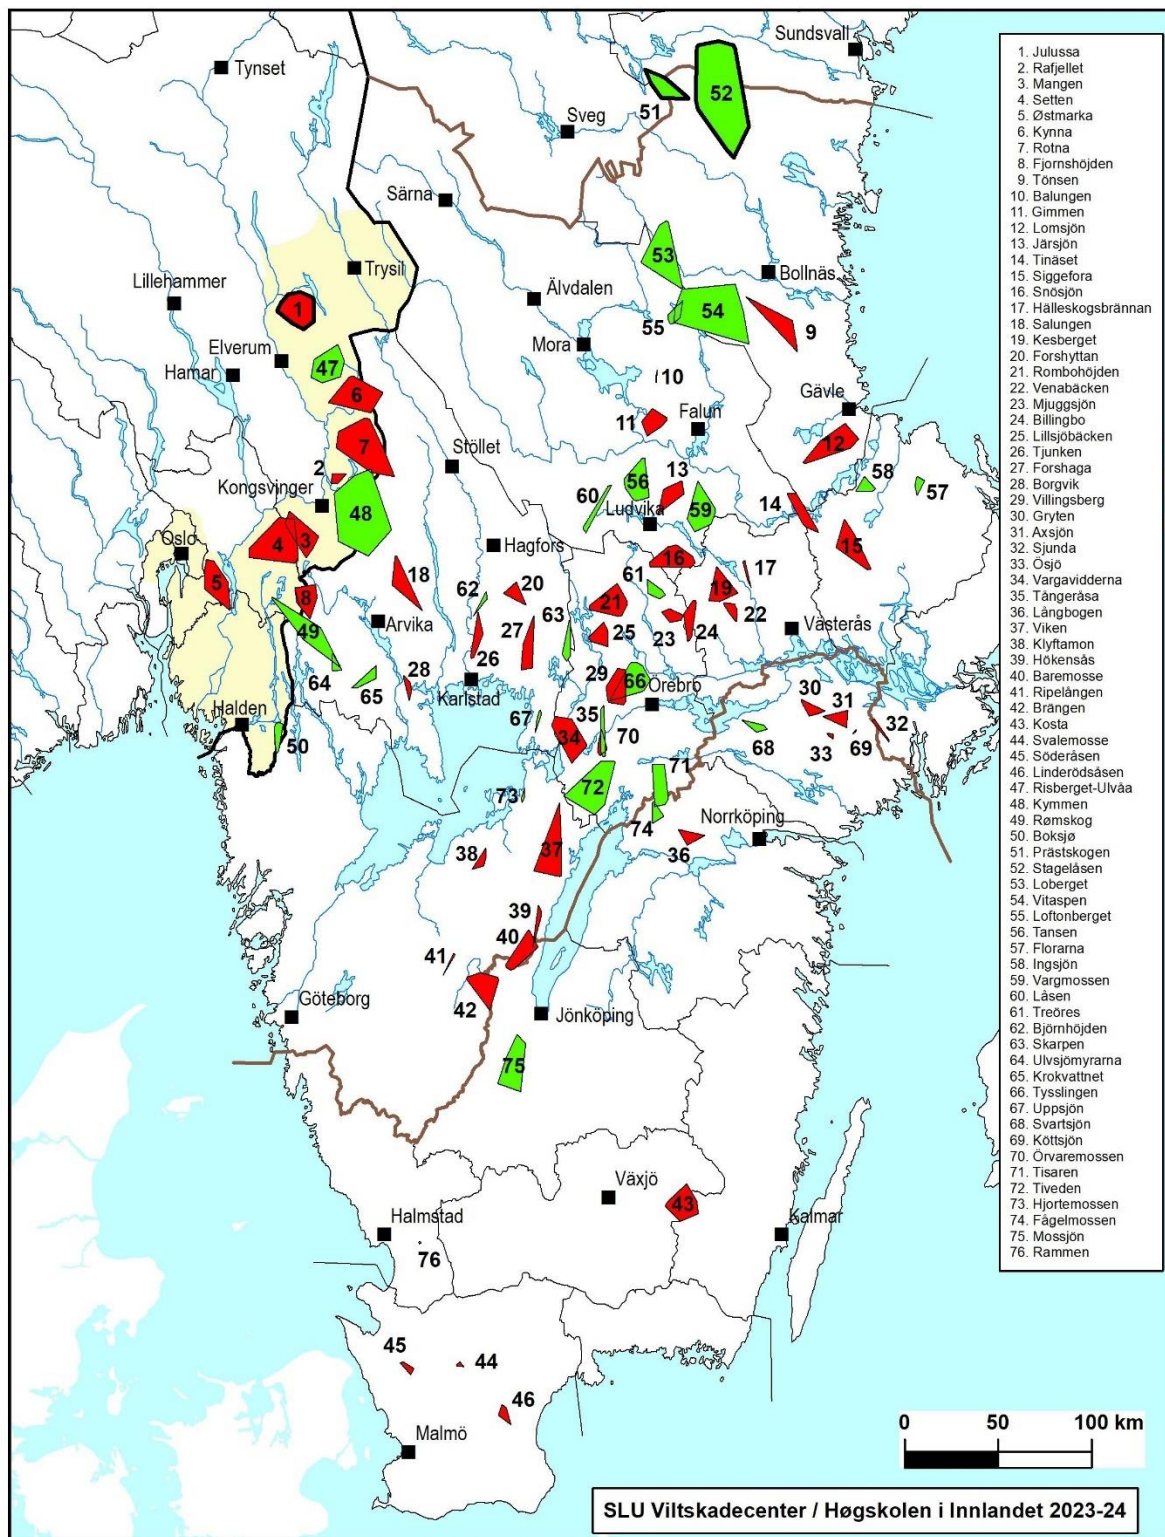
Sundsvall
Tynset
Sveg
51
52
Särna
Trysil
Lillehammer
Älvdalen
53
Bollnäs
54
55
9
1
Elverum
Mora
47
Hamar
10
6
Gävle
11
Falun
7
12
Stöllet
2
13
58
Kongsvinger
56
57
60
Ludvika
59
14
48
Oslo
4
3
Hagfors
16
15
5
61
17
20
19
18
62
21
8
63
22
49
Arvika
27
25
23
24
Västerås
26
29
66
64
28
Örebro
30
65
Karlstad
31
32
Halden
35
67
34
70
68
33
69
50
71
72
73
74
Norrköping
38
37
36
39
40
41
42
Göteborg
Jönköping
75
Växjö
43
Kalmar
Halmstad
76
45
44
46
Malmö

1. Julussa
2. Rafjellet
3. Mangen
4. Setten
5. Østmarka
6. Kynna
7. Rotna
8. Fjornshöjden
9. Tönsen
10. Balungen
11. Gimmen
12. Lomsjön
13. Järsjön
14. Tinäset
15. Siggefora
16. Snösjön
17. Hälleskogsbrännan
18. Salungen
19. Kesberget
20. Forshyttan
21. Rombohöjden
22. Venabäcken
23. Mjuggsjön
24. Billingbo
25. Lillsjöbäcken
26. Tjunken
27. Forshaga
28. Borgvik
29. Villingsberg
30. Gryten
31. Axsjön
32. Sjunda
33. Ösjö
34. Vargavidderna
35. Tångeråsa
36. Långbogen
37. Viken
38. Klyftamon
39. Hökensås
40. Baremosse
41. Ripelången
42. Brängen
43. Kosta
44. Svalemosse
45. Söderåsen
46. Linderödsåsen
47. Risberget-Ulvåa
48. Kymmen
49. Rømskog
50. Boksjø
51. Prästskogen
52. Stagelåsen
53. Loberget
54. Vitaspen
55. Loftonberget
56. Tansen
57. Florarna
58. Ingsjön
59. Vargmossen
60. Låsen
61. Treöres
62. Björnhöjden
63. Skarpen
64. Ulvsjömyrarna
65. Krokvattnet
66. Tysslingen
67. Uppsjön
68. Svartsjön
69. Köttsjön
70. Örvaremossen
71. Tisaren
72. Tiveden
73. Hjortemossen
74. Fågelmossen
75. Mossjön
76. Rammen

0 50 100 km

SLU Viltskadecenter / Høgskolen i Innlandet 2023-24